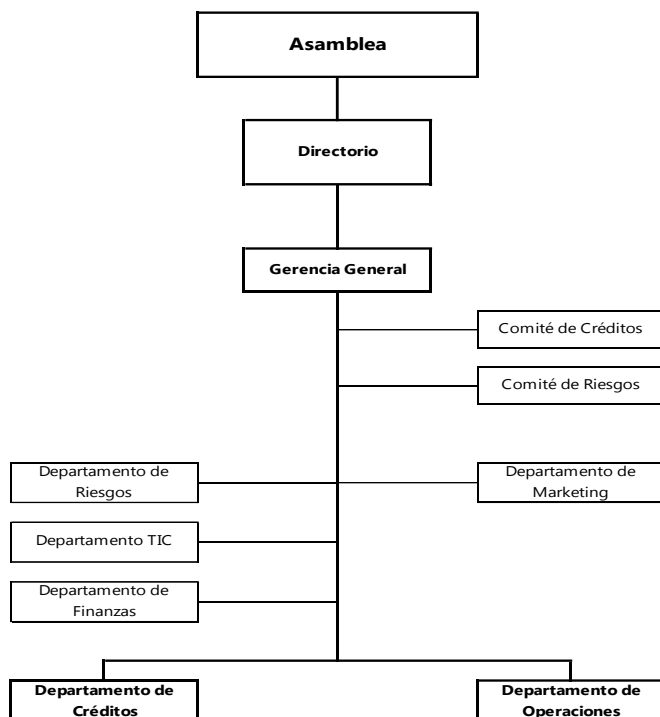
Asamblea

Directorio

Gerencia General

Comité de Créditos

Comité de Riesgos

Departamento de Riesgos

Departamento de Marketing

Departamento TIC

Departamento de Finanzas

Departamento de Créditos

Departamento de Operaciones